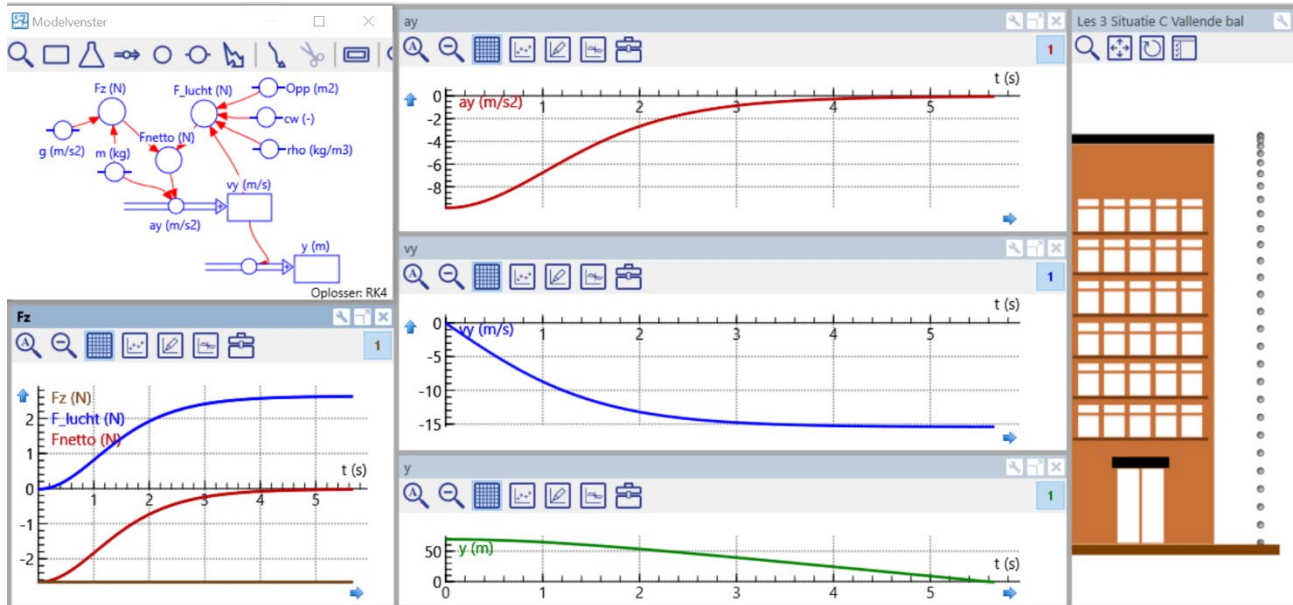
Modelvenster

Fz (N)
F_lucht (N)
Opp (m2)
cw (-)
rho (kg/m3)
g (m/s2)
m (kg)
Fnetto (N)
vy (m/s)
ay (m/s2)
y (m)

Oplosser: RK4

Fz

1

Fz (N)
F_lucht (N)
Fnetto (N)
t (s)
2
1
0
-1
-2
1 2 3 4 5

ay

1

t (s)
ay (m/s2)
0
-2
-4
-6
-8
1 2 3 4 5

vy

1

t (s)
vy (m/s)
0
-5
-10
-15
1 2 3 4 5

y

1

y (m)
50
0
t (s)
0 1 2 3 4 5

Les 3 Situatie C Vallende bal